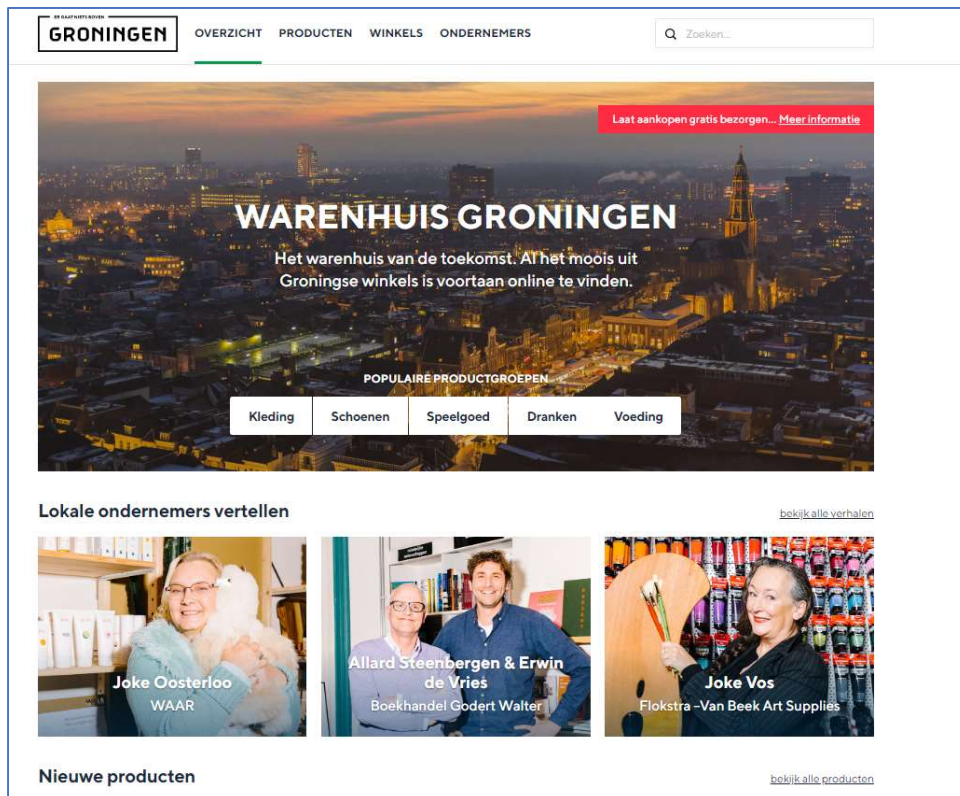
ER GAAT NIETS BOVEN
GRONINGEN

OVERZICHT PRODUCTEN WINKELS ONDERNEMERS

Zoeken...

Laat aankopen gratis bezorgen... Meer informatie

WARENHUIS GRONINGEN

Het warenhuis van de toekomst. Al het moois uit Groningse winkels is voortaan online te vinden.

POPULAIRE PRODUCTGROEPEN

Kleding | Schoenen | Speelgoed | Dranken | Voeding

Lokale ondernemers vertellen

bekijk alle verhalen

Joke Oosterloo
WAAR

Allard Steenbergen & Erwin de Vries
Boekhandel Godert Walter

Joke Vos
Flokstra –Van Beek Art Supplies

Nieuwe producten

bekijk alle producten